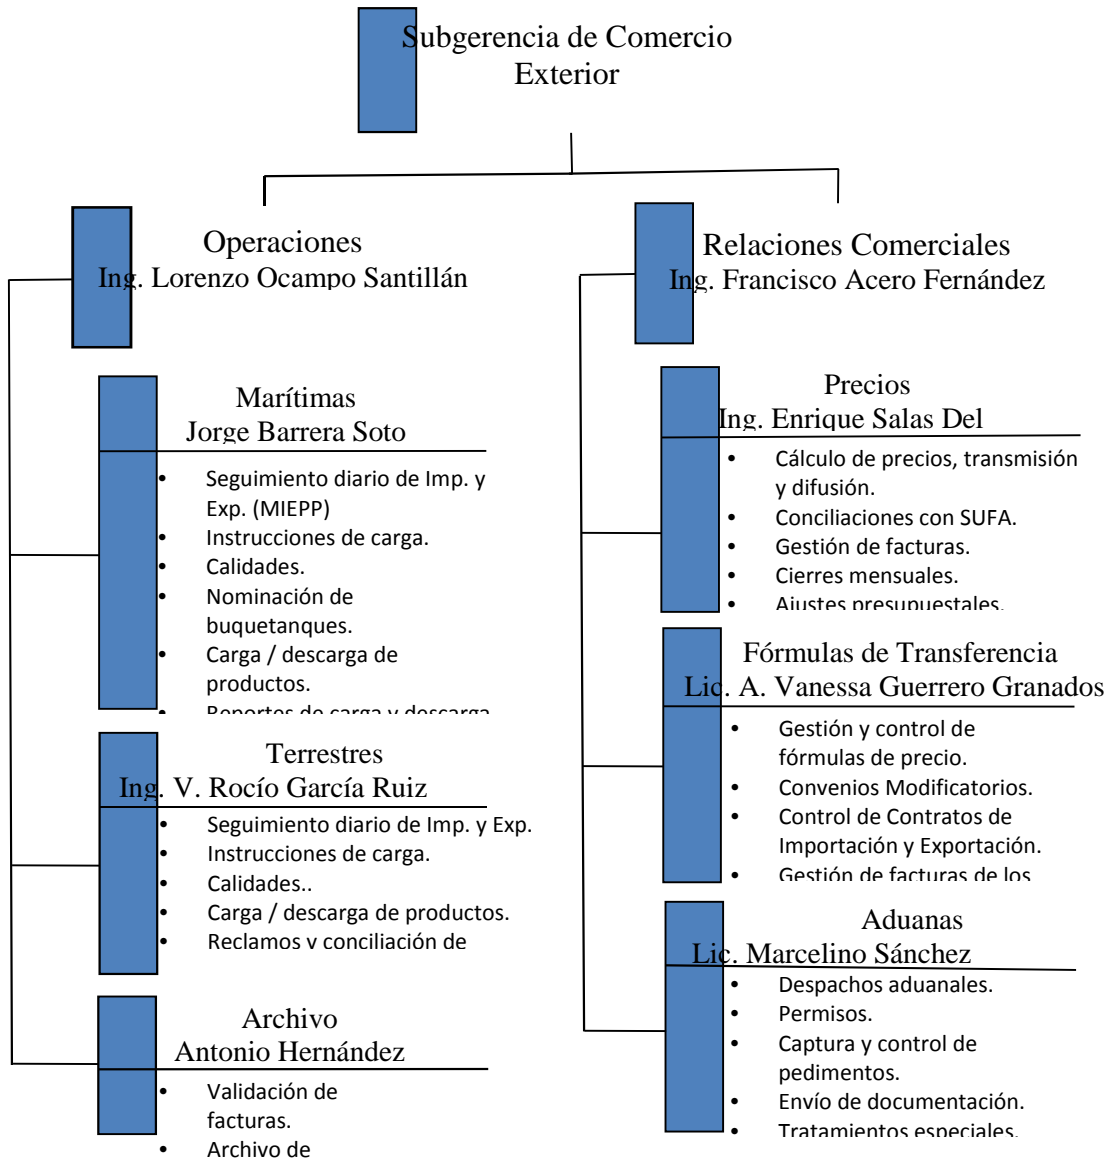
Subgerencia de Comercio Exterior

Operaciones
Ing. Lorenzo Ocampo Santillán

Marítimas
Jorge Barrera Soto

- Seguimiento diario de Imp. y Exp. (MIEPP)
- Instrucciones de carga.
- Calidades.
- Nominación de buquetanques.
- Carga / descarga de productos.
- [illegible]

Terrestres
Ing. V. Rocío García Ruiz

- Seguimiento diario de Imp. y Exp.
- Instrucciones de carga.
- Calidades..
- Carga / descarga de productos.
- Reclamos y conciliación de

Archivo
Antonio Hernández

- Validación de facturas.
- Archivo de

Relaciones Comerciales
Ing. Francisco Acero Fernández

Precios
Ing. Enrique Salas Del

- Cálculo de precios, transmisión y difusión.
- Conciliaciones con SUFA.
- Gestión de facturas.
- Cierres mensuales.
- Ajustes presupuestales.

Fórmulas de Transferencia
Lic. A. Vanessa Guerrero Granados

- Gestión y control de fórmulas de precio.
- Convenios Modificatorios.
- Control de Contratos de Importación y Exportación.
- Gestión de facturas de los

Aduanas
Lic. Marcelino Sánchez

- Despachos aduanales.
- Permisos.
- Captura y control de pedimentos.
- Envío de documentación.
- Tratamientos especiales.